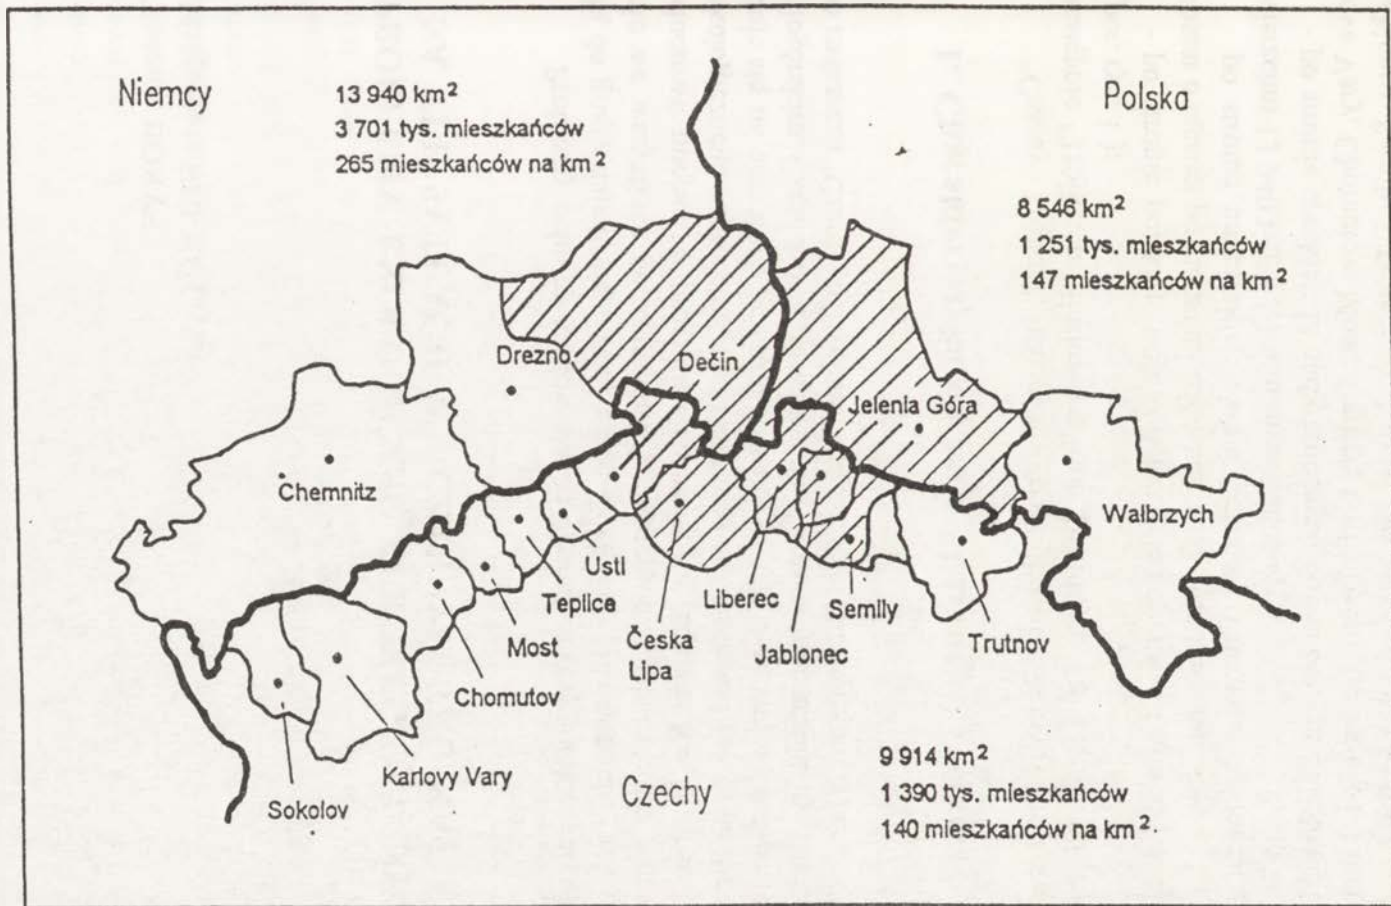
Niemcy

13 940 km$^2$
3 701 tys. mieszkańców
265 mieszkańców na km$^2$

Polska

8 546 km$^2$
1 251 tys. mieszkańców
147 mieszkańców na km$^2$

Drezno

Dečin

Jelenia Góra

Chemnitz

Wałbrzych

Usti

Teplice

Most

Chomutov

Česka Lipa

Liberec

Jablonec

Semily

Trutnov

Sokolov

Karlovy Vary

Czechy

9 914 km$^2$
1 390 tys. mieszkańców
140 mieszkańców na km$^2$.